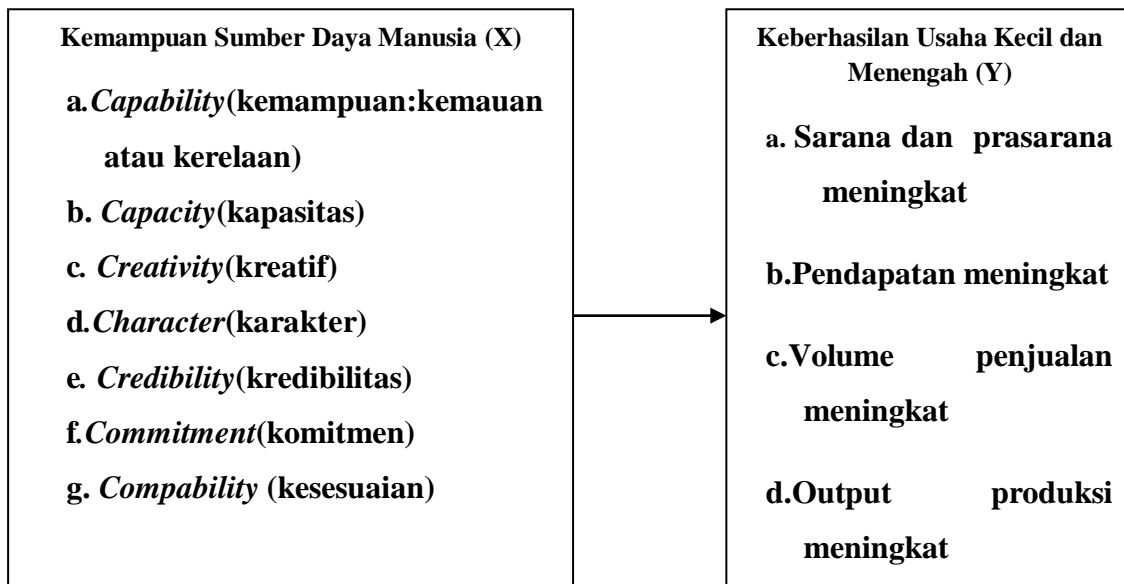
Kemampuan Sumber Daya Manusia (X)

a.*Capability*(kemampuan:kemauan atau kerelaan)

b. *Capacity*(kapasitas)

c. *Creativity*(kreatif)

d.*Character*(karakter)

e. *Credibility*(kredibilitas)

f.*Commitment*(komitmen)

g. *Compability* (kesesuaian)

Keberhasilan Usaha Kecil dan Menengah (Y)

a. Sarana dan prasarana meningkat

b.Pendapatan meningkat

c.Volume penjualan meningkat

d.Output produksi meningkat